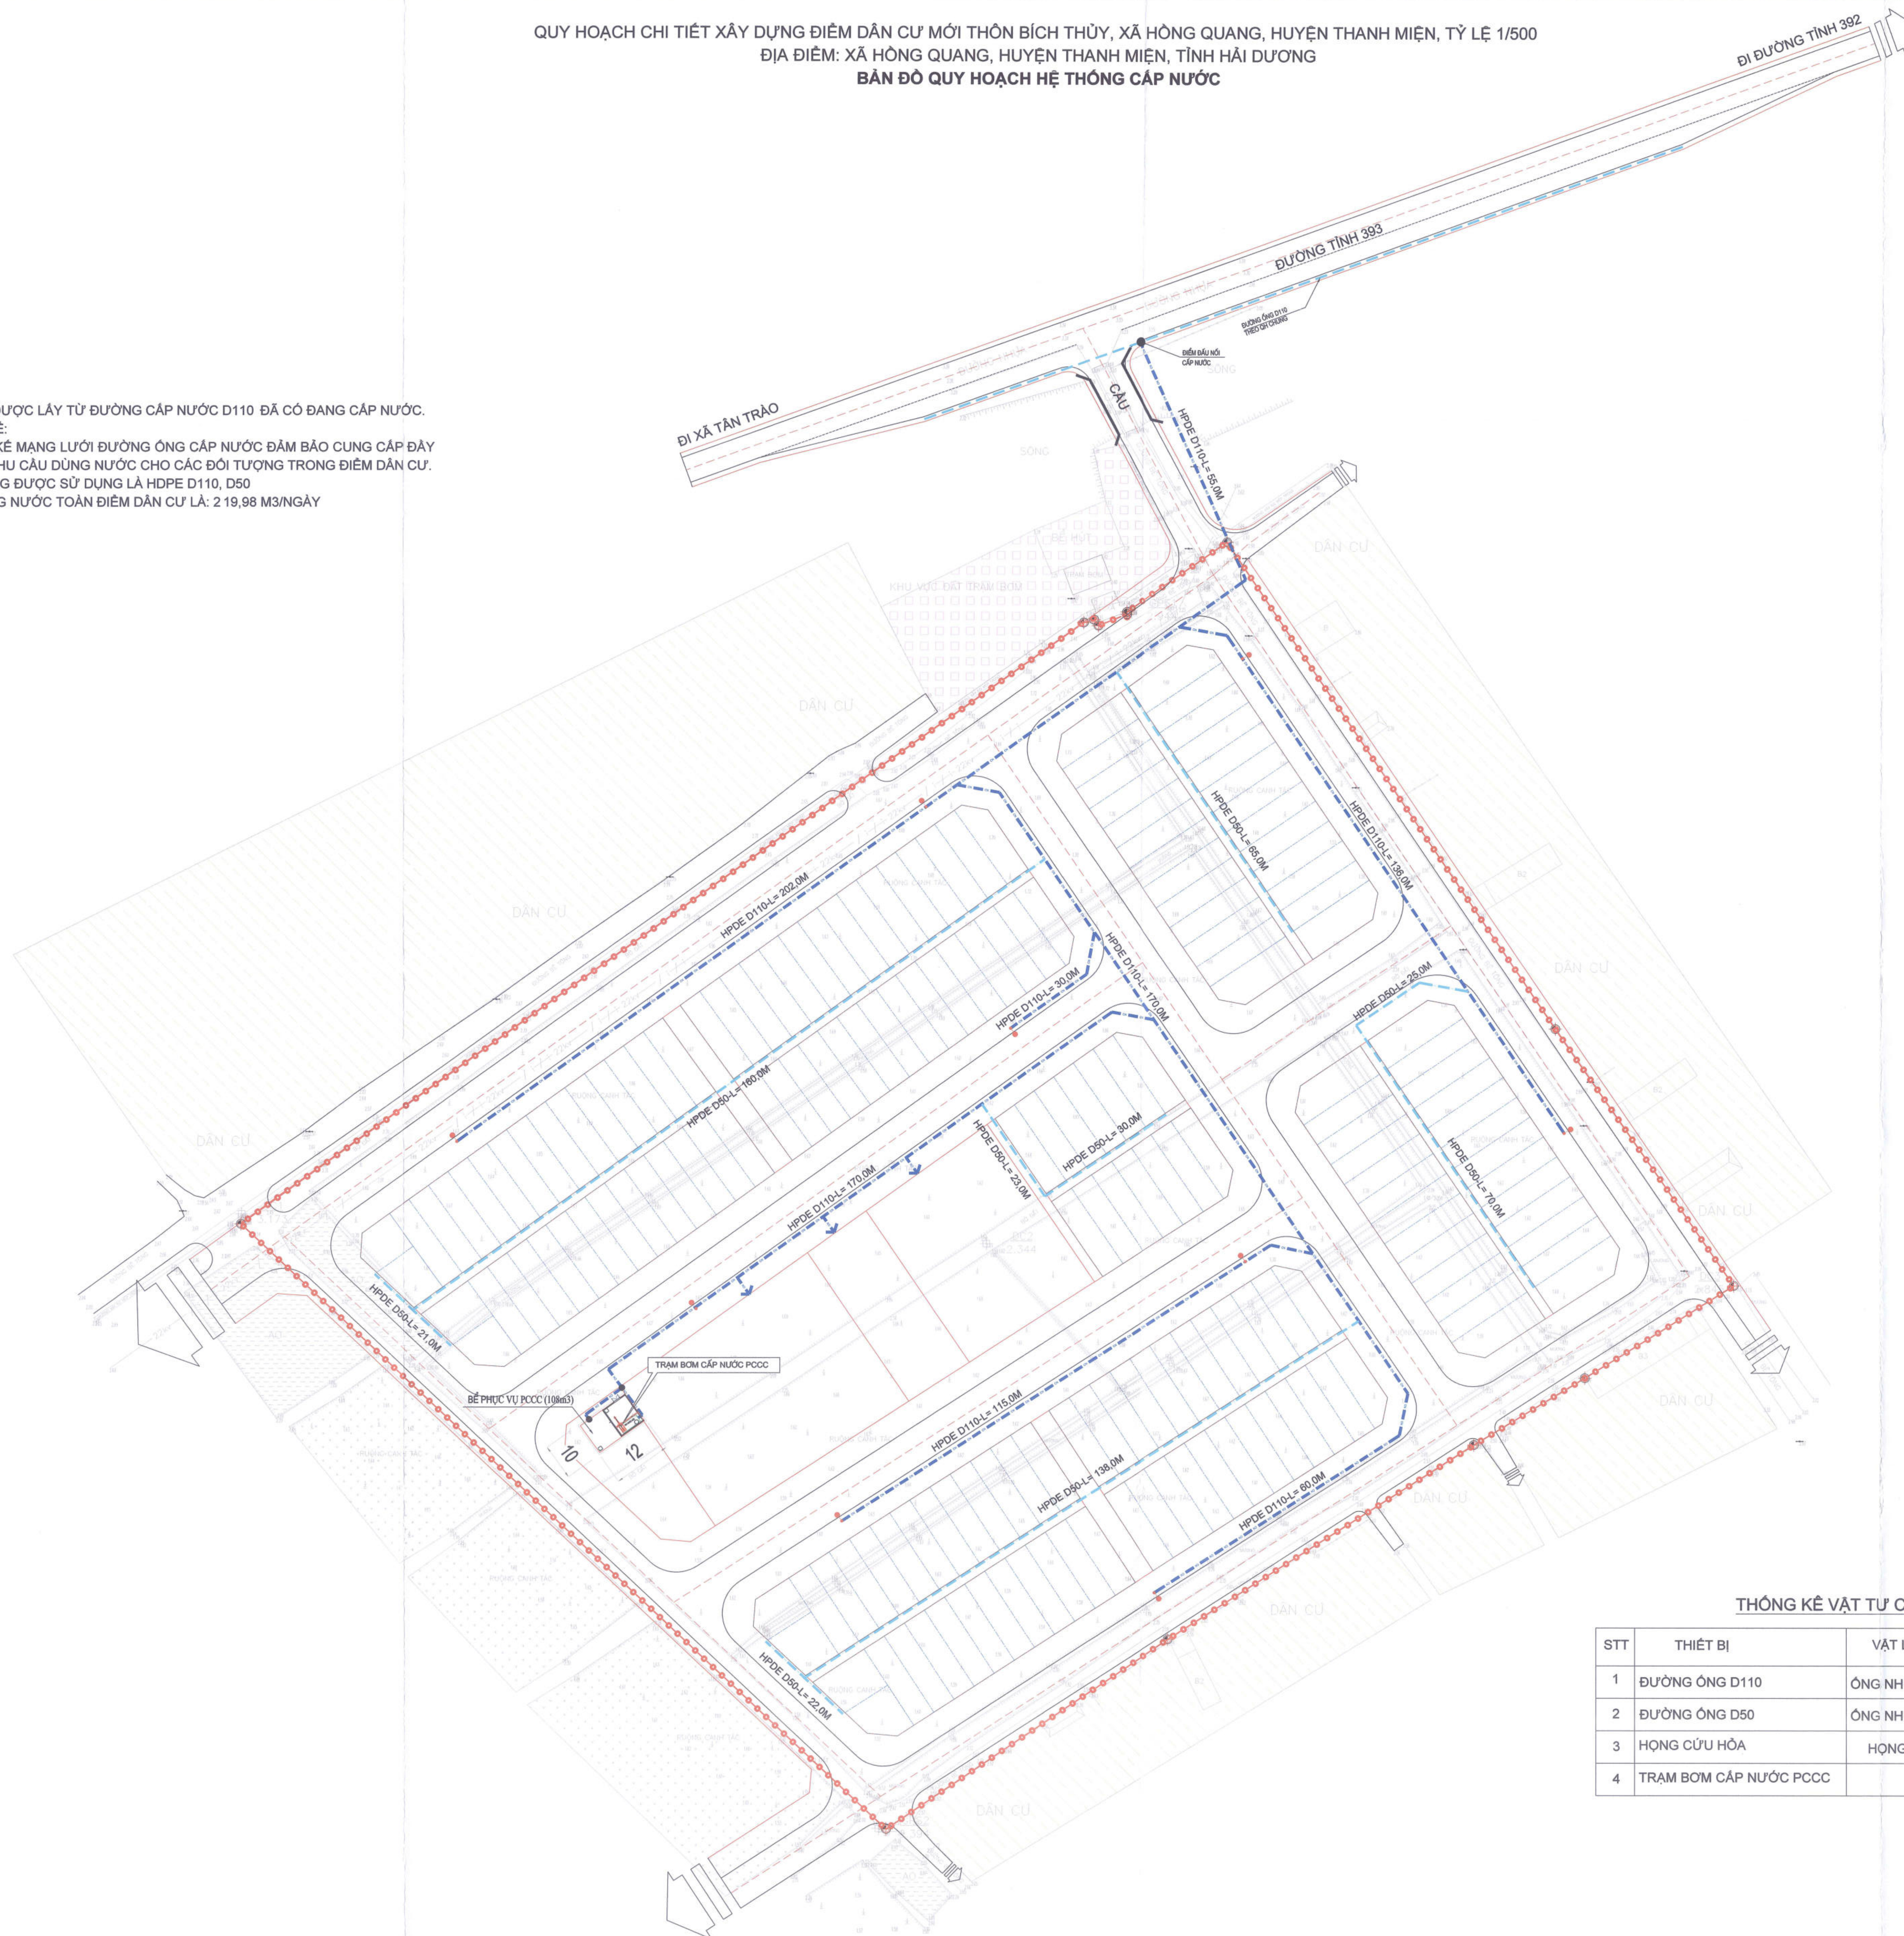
QUY HOẠCH CHI TIẾT XÂY DỰNG ĐIỂM DÂN CƯ MỚI THÔN BÍCH THỦY, XÃ HỒNG QUANG, HUYỆN THANH MIỆN, TỶ LỆ 1/500
ĐỊA ĐIỂM: XÃ HỒNG QUANG, HUYỆN THANH MIỆN, TỈNH HẢI DƯƠNG
BẢN ĐỒ QUY HOẠCH HỆ THỐNG CẤP NƯỚC

ĐƯỢC LẤY TỪ ĐƯỜNG CẤP NƯỚC D110 ĐÃ CÓ ĐANG CẤP NƯỚC.
KẾ:
KẾ MẠNG LƯỚI ĐƯỜNG ỐNG CẤP NƯỚC ĐẢM BẢO CUNG CẤP ĐẦY
HU CẦU DÙNG NƯỚC CHO CÁC ĐỐI TƯỢNG TRONG ĐIỂM DÂN CƯ.
G ĐƯỢC SỬ DỤNG LÀ HDPE D110, D50
G NƯỚC TOÀN ĐIỂM DÂN CƯ LÀ: 2 19,98 M3/NGÀY

ĐI ĐƯỜNG TỈNH 392
ĐƯỜNG TỈNH 393
ĐI XÃ TÂN TRÀO
CẦU
SÔNG
ĐIỂM ĐẤU NỐI CẤP NƯỚC
ĐƯỜNG ỐNG D110 THEO QH CHUNG
HPDE D110-L= 55,0M
KHU VỰC ĐẤT TRẠM BƠM
DÂN CƯ
HPDE D50-L= 65,0M
HPDE D110-L= 136,0M
HPDE D110-L= 202,0M
HPDE D110-L= 170,0M
HPDE D110-L= 30,0M
HPDE D50-L= 25,0M
HPDE D50-L= 160,0M
HPDE D50-L= 30,0M
HPDE D50-L= 23,0M
HPDE D110-L= 170,0M
HPDE D50-L= 70,0M
HPDE D50-L= 21,0M
TRẠM BƠM CẤP NƯỚC PCCC
BỂ PHỤC VỤ PCCC (108m3)
10
12
HPDE D110-L= 115,0M
HPDE D50-L= 138,0M
HPDE D110-L= 60,0M
HPDE D50-L= 22,0M
ĐƯỜNG CANH TÁC

THỐNG KÊ VẬT TƯ C

| STT | THIẾT BỊ | VẬT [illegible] |
|---|---|---|
| 1 | ĐƯỜNG ỐNG D110 | ỐNG NH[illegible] |
| 2 | ĐƯỜNG ỐNG D50 | ỐNG NH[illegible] |
| 3 | HỌNG CỨU HỎA | HỌNG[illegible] |
| 4 | TRẠM BƠM CẤP NƯỚC PCCC | |